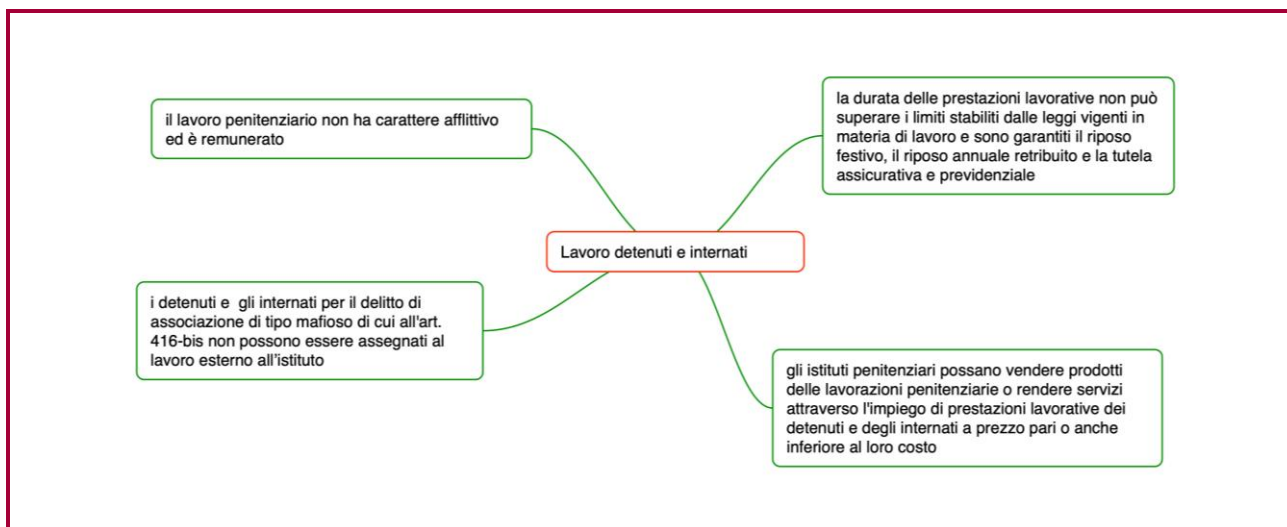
il lavoro penitenziario non ha carattere afflittivo ed è remunerato

la durata delle prestazioni lavorative non può superare i limiti stabiliti dalle leggi vigenti in materia di lavoro e sono garantiti il riposo festivo, il riposo annuale retribuito e la tutela assicurativa e previdenziale

Lavoro detenuti e internati

i detenuti e gli internati per il delitto di associazione di tipo mafioso di cui all'art. 416-bis non possono essere assegnati al lavoro esterno all'istituto

gli istituti penitenziari possano vendere prodotti delle lavorazioni penitenziarie o rendere servizi attraverso l'impiego di prestazioni lavorative dei detenuti e degli internati a prezzo pari o anche inferiore al loro costo